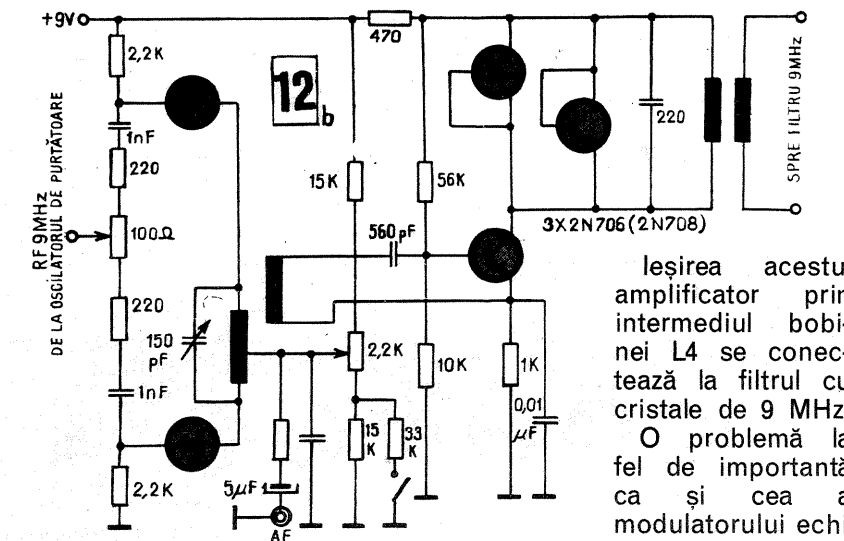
+9V
2,2K
1nF
220
100Ω
220
1nF
2,2K
RF 9MHz
DE LA OSCILATORUL DE PURTĂTOARE
12b
150 pF
5μF
AF
15K
560 pF
2,2K
15 K
33 K
470
56K
10K
1K
0,01 μF
220
3X2N706(2N708)
SPRE FILTRU 9MHz

Ieșirea acestu amplificator prin intermediul bobinei L4 se conectează la filtrul cu cristale de 9 MHz

O problemă la fel de importantă ca și cea a modulatorului echi